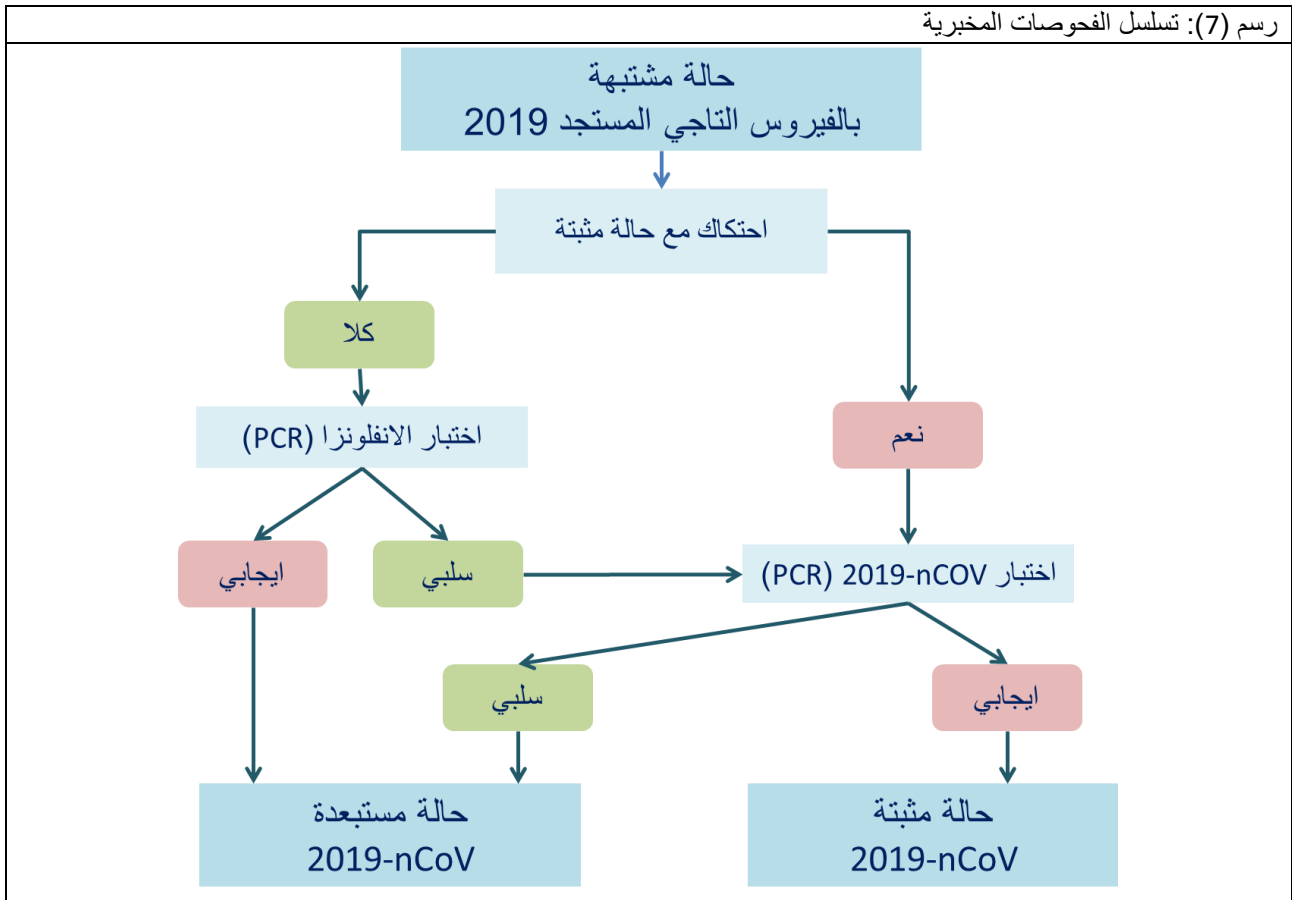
رسم (7): تسلسل الفحوصات المخبرية

حالة مشتبهة
بالفيروس التاجي المستجد 2019

احتكاك مع حالة مثبتة

كلا

نعم

اختبار الانفلونزا (PCR)

ايجابي

سلبي

اختبار 2019-nCOV (PCR)

سلبي

ايجابي

حالة مستبعدة
2019-nCoV

حالة مثبتة
2019-nCoV